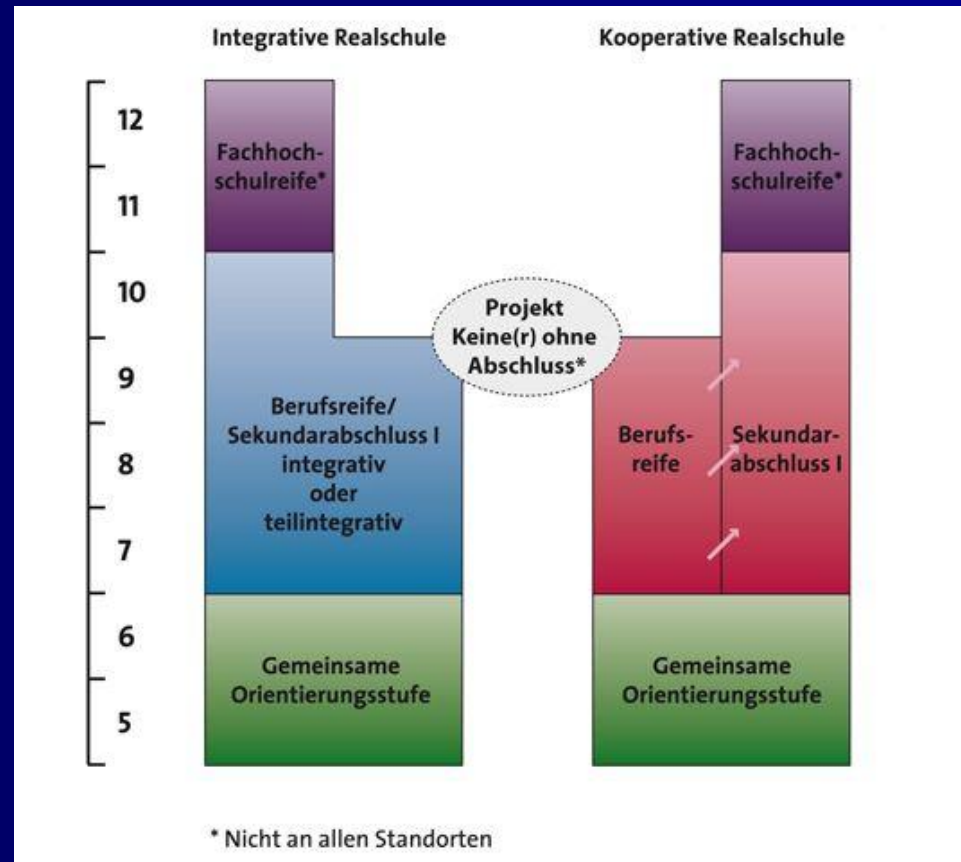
Integrative Realschule

Kooperative Realschule

12
11
10
9
8
7
6
5

Fachhochschulreife*

Berufsreife/ Sekundarabschluss I integrativ oder teilintegrativ

Gemeinsame Orientierungsstufe

Projekt Keine(r) ohne Abschluss*

Fachhochschulreife*

Berufsreife

Sekundarabschluss I

Gemeinsame Orientierungsstufe

* Nicht an allen Standorten